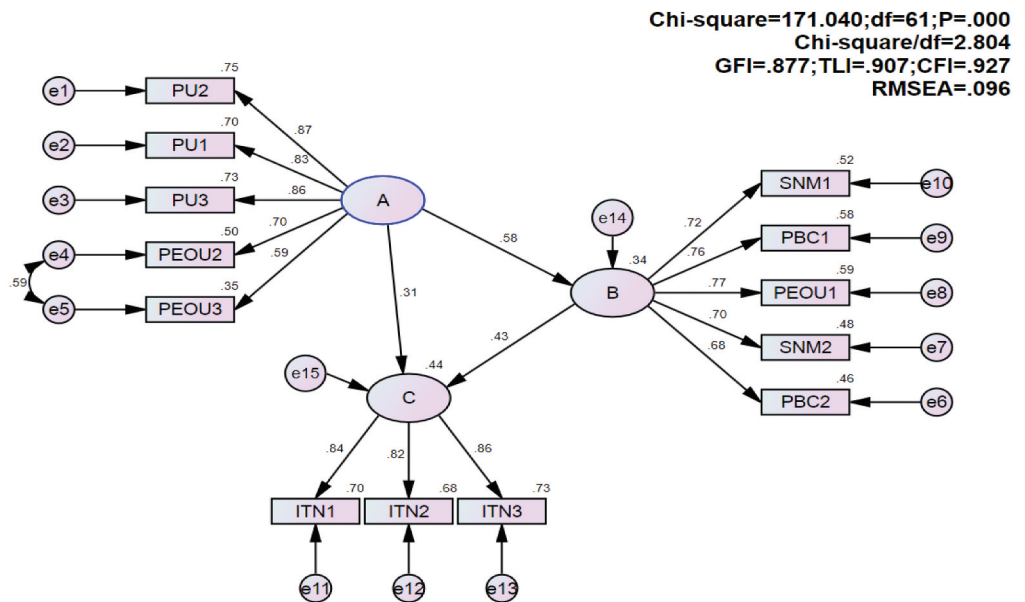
Chi-square=171.040;df=61;P=.000
Chi-square/df=2.804
GFI=.877;TLI=.907;CFI=.927
RMSEA=.096

e1
e2
e3
e4
e5
.59
PU2 .75
PU1 .70
PU3 .73
PEOU2 .50
PEOU3 .35
.87
.83
.86
.70
.59
A
.58
.31
e14
B .34
.72
.76
.77
.70
.68
SNM1 .52
PBC1 .58
PEOU1 .59
SNM2 .48
PBC2 .46
e10
e9
e8
e7
e6
.43
e15
C .44
.84
.82
.86
ITN1 .70
ITN2 .68
ITN3 .73
e11
e12
e13